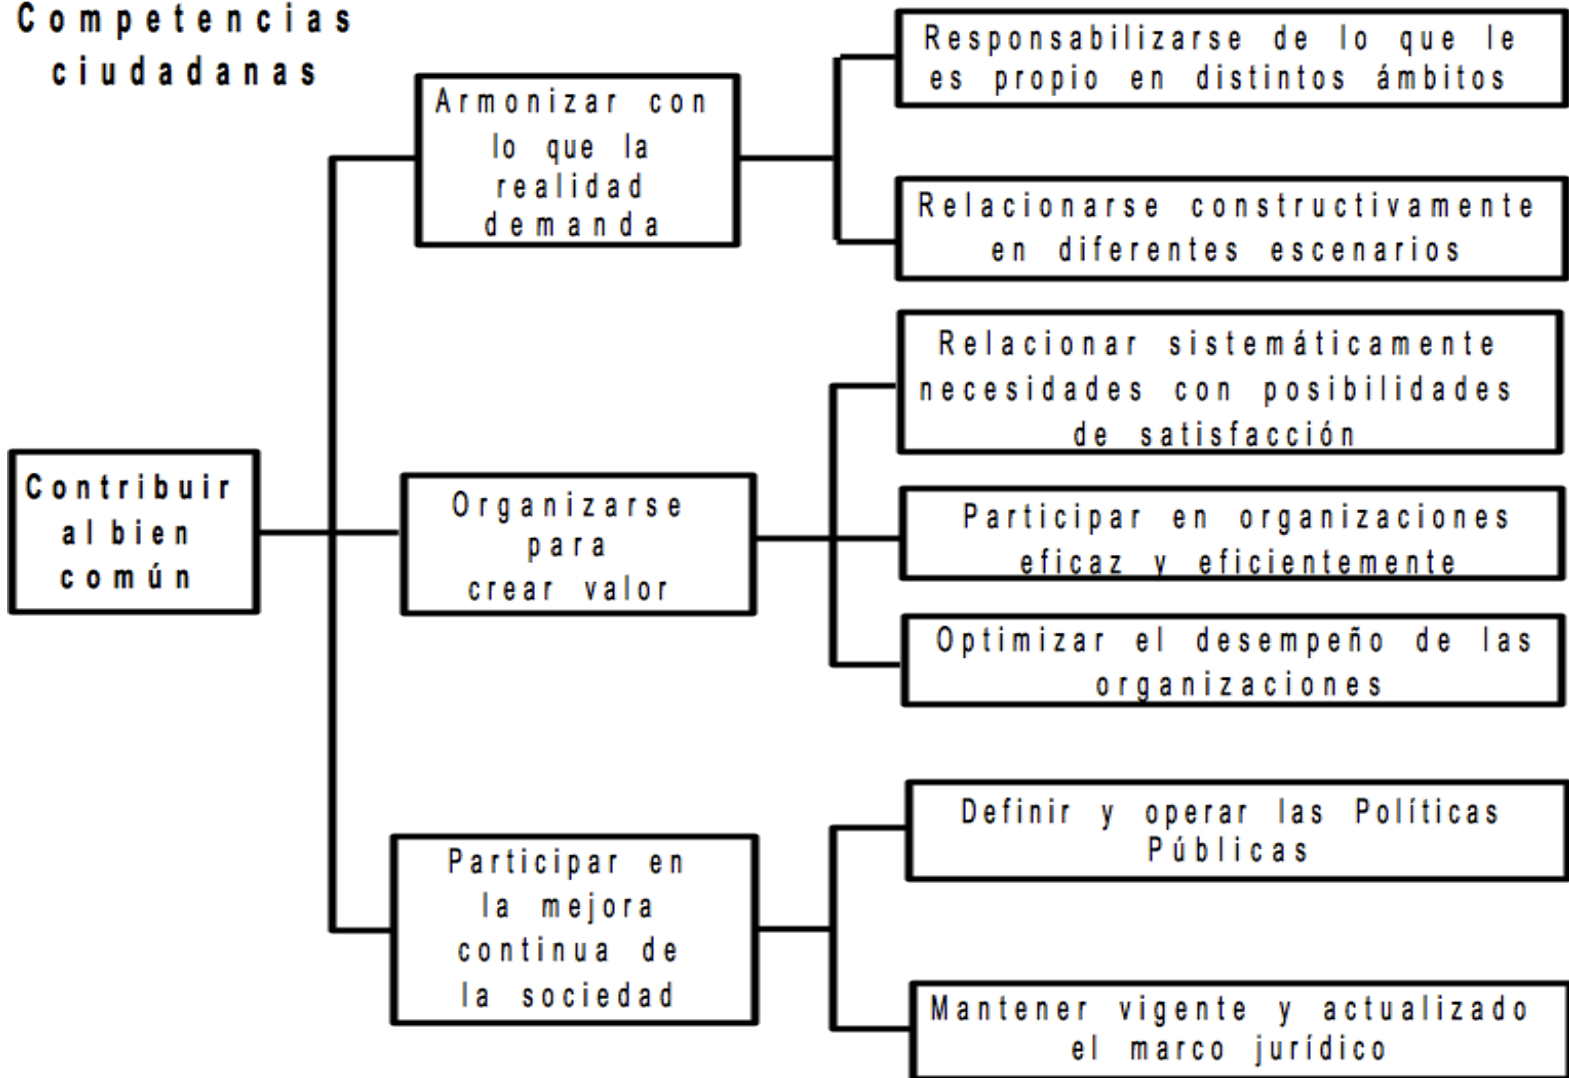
Competencias ciudadanas

Contribuir al bien común

Armonizar con lo que la realidad demanda

Responsabilizarse de lo que le es propio en distintos ámbitos

Relacionarse constructivamente en diferentes escenarios

Organizarse para crear valor

Relacionar sistemáticamente necesidades con posibilidades de satisfacción

Participar en organizaciones eficaz y eficientemente

Optimizar el desempeño de las organizaciones

Participar en la mejora continua de la sociedad

Definir y operar las Políticas Públicas

Mantener vigente y actualizado el marco jurídico